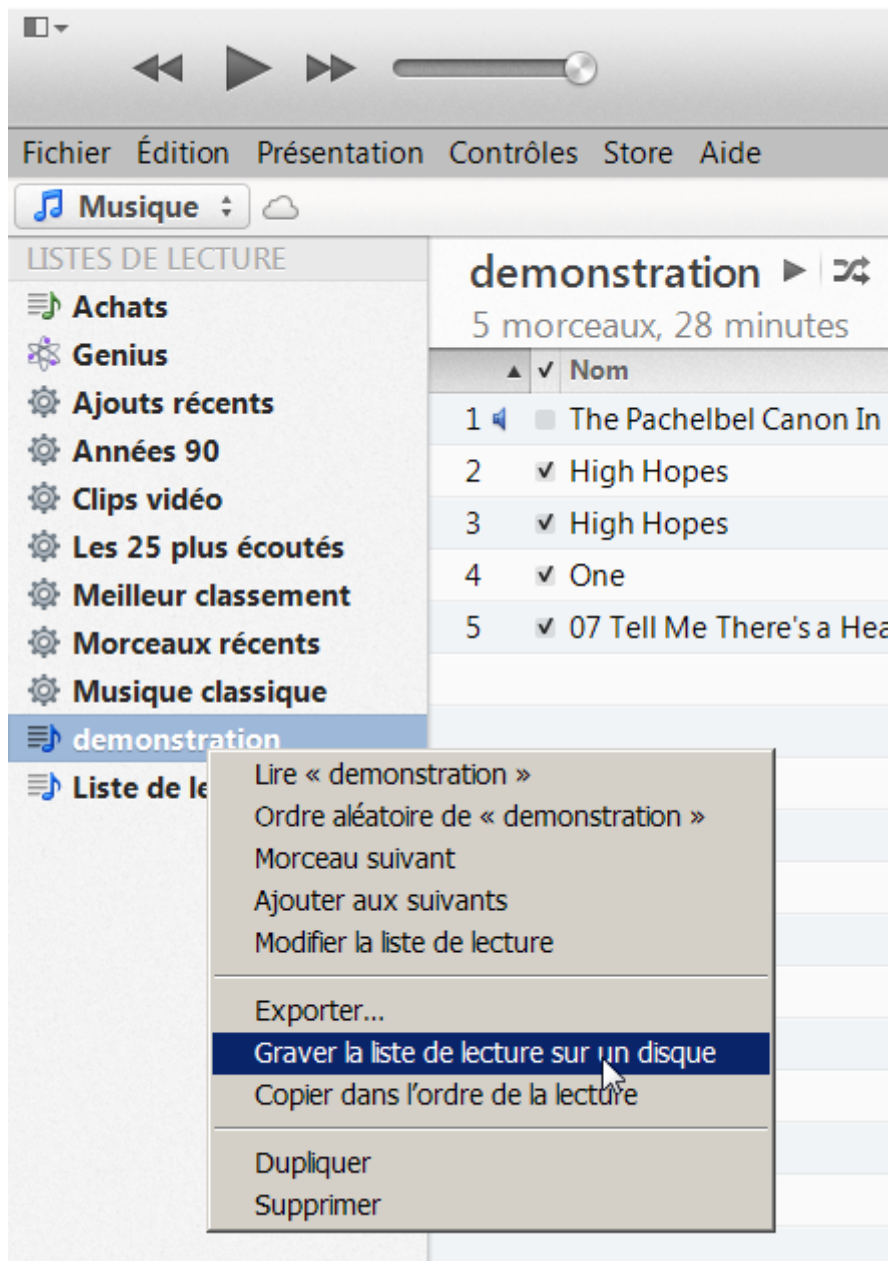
Fichier Édition Présentation Contrôles Store Aide

Musique

LISTES DE LECTURE
Achats
Genius
Ajouts récents
Années 90
Clips vidéo
Les 25 plus écoutés
Meilleur classement
Morceaux récents
Musique classique
demonstration
Liste de le

demonstration
5 morceaux, 28 minutes

| | ✓ | Nom |
|---|---|---|
| 1 | | The Pachelbel Canon In |
| 2 | ✓ | High Hopes |
| 3 | ✓ | High Hopes |
| 4 | ✓ | One |
| 5 | ✓ | 07 Tell Me There's a Hea |

Lire « demonstration »
Ordre aléatoire de « demonstration »
Morceau suivant
Ajouter aux suivants
Modifier la liste de lecture

Exporter...
Graver la liste de lecture sur un disque
Copier dans l'ordre de la lecture

Dupliquer
Supprimer